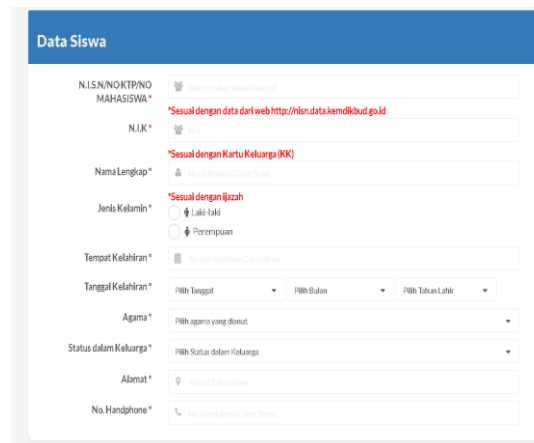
Data Siswa

N.I.S.N/NO KTP/NO MAHASISWA * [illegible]

*Sesuai dengan data dari web http://nisn.data.kemdikbud.go.id

N.I.K * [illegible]

*Sesuai dengan Kartu Keluarga (KK)

Nama Lengkap * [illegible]

*Sesuai dengan ijazah

Jenis Kelamin * Laki-laki

Perempuan

Tempat Kelahiran * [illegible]

Tanggal Kelahiran * Pilih Tanggal Pilih Bulan Pilih Tahun Lahir

Agama * Pilih agama yang dianut

Status dalam Keluarga * Pilih Status dalam Keluarga

Alamat * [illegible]

No. Handphone * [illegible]